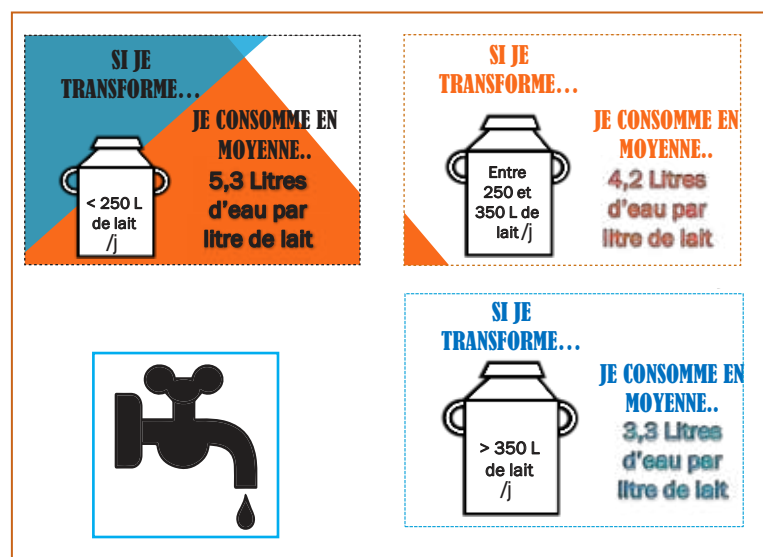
SI JE TRANSFORME…

JE CONSOMME EN MOYENNE..

< 250 L de lait /j

5,3 Litres d'eau par litre de lait

SI JE TRANSFORME…

Entre 250 et 350 L de lait /j

JE CONSOMME EN MOYENNE..

4,2 Litres d'eau par litre de lait

SI JE TRANSFORME…

> 350 L de lait /j

JE CONSOMME EN MOYENNE..

3,3 Litres d'eau par litre de lait